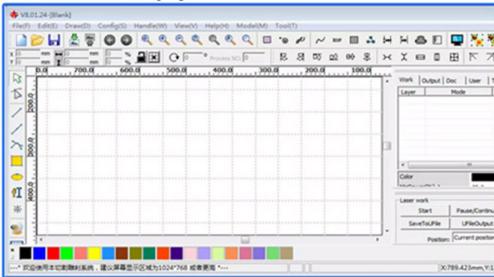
V8.01.24-[Blank]
File(F) Edit(E) Draw(D) Config(S) Handle(W) View(V) Help(H) Model(M) Tool(T)
Work Output Doc User
Layer Mode
Color
Laser work
Start Pause/Continu
SaveToUFile UFileOutput
Position: Current positi
0.00 100.00 200.00 300.00 400.00 500.00 600.00 700.00
400.00
300.00
200.00
100.00
0.00
欢迎使用本切割雕刻系统，建议屏幕显示区域为1024*768 或者更高
X:789.423mm,Y: